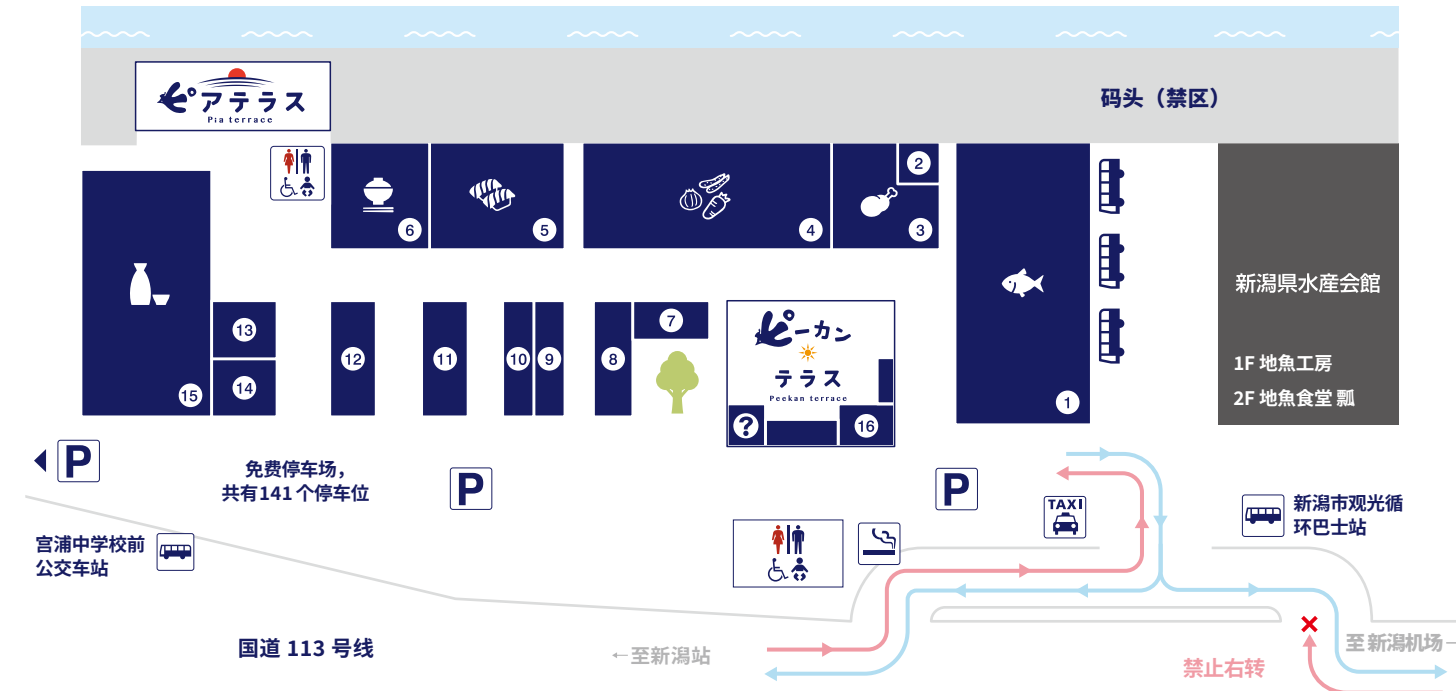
ピアテラス
Pia terrace

码头（禁区）

6
5
4
2
3
1

新潟県水産会館
1F 地魚工房
2F 地魚食堂 瓢

13
14
15
12
11
10
9
8
7

ピーカン
テラス
Peekan terrace
?
16

P
免费停车场，
共有141 个停车位
P
P

TAXI

新潟市观光循环巴士站

宫浦中学校前公交车站

国道 113 号线

←至新潟站

禁止右转

至新潟机场→